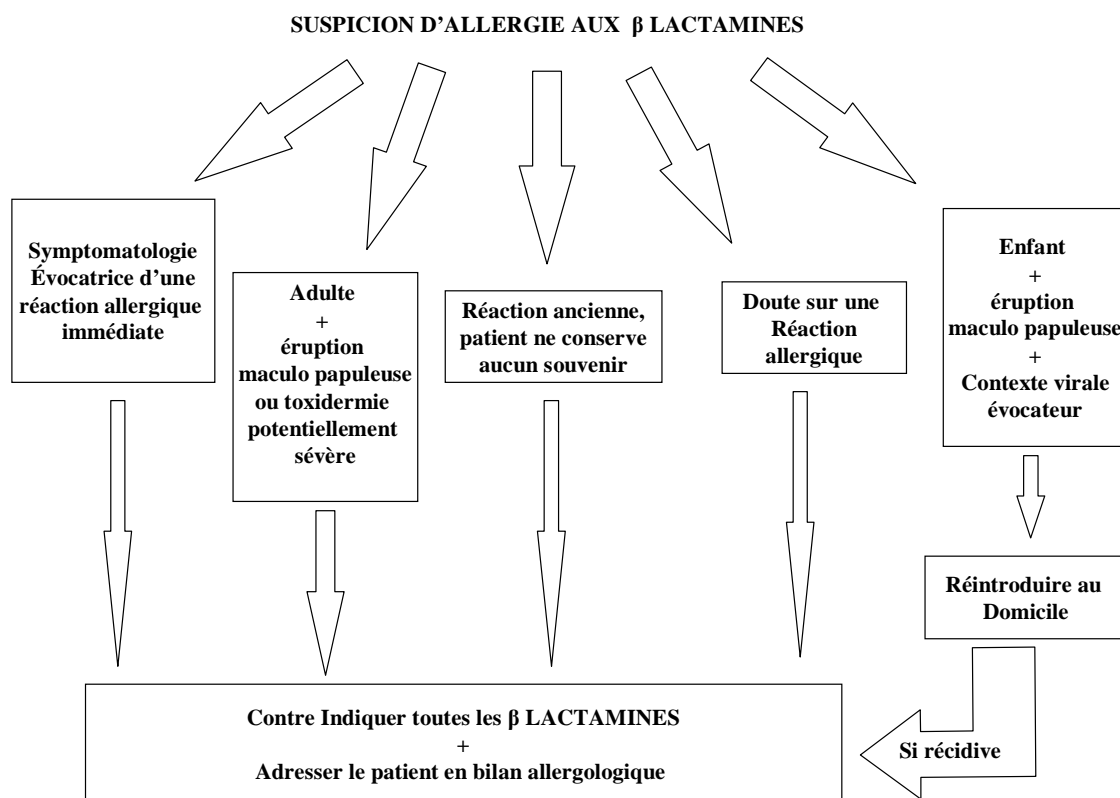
SUSPICION D'ALLERGIE AUX β LACTAMINES

Symptomatologie Évocatrice d'une réaction allergique immédiate

Adulte + éruption maculo papuleuse ou toxidermie potentiellement sévère

Réaction ancienne, patient ne conserve aucun souvenir

Doute sur une Réaction allergique

Enfant + éruption maculo papuleuse + Contexte virale évocateur

Réintroduire au Domicile

Si récidive

Contre Indiquer toutes les β LACTAMINES + Adresser le patient en bilan allergologique